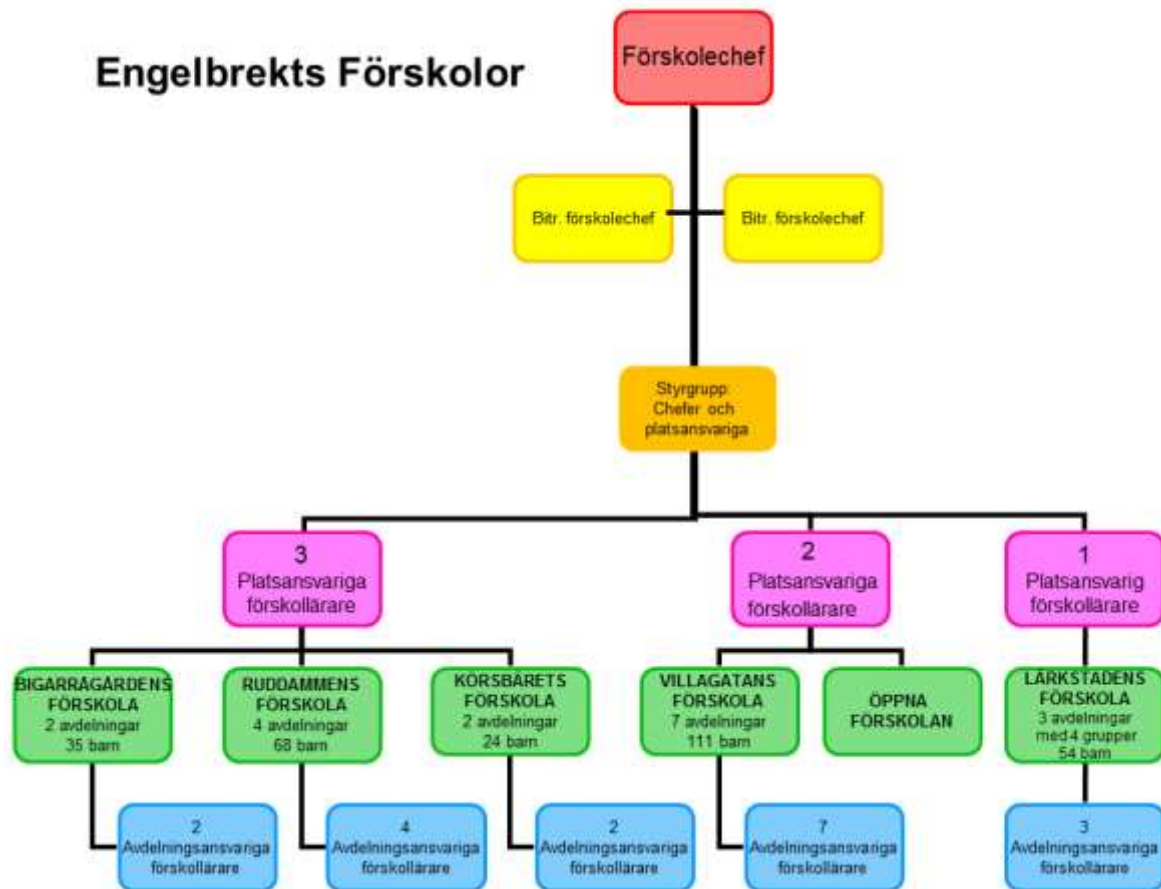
Engelbrekts Förskolor

Förskolechef

Bitr. förskolechef

Bitr. förskolechef

Styrgrupp
Chefer och platsansvariga

3
Platsansvariga förskollärare

2
Platsansvariga förskollärare

1
Platsansvarig förskollärare

BIGARRÅGÅRDENS FÖRSKOLA
2 avdelningar
35 barn

RUDDAMMENS FÖRSKOLA
4 avdelningar
68 barn

KORSBÄRETS FÖRSKOLA
2 avdelningar
24 barn

VILLAGATANS FÖRSKOLA
7 avdelningar
111 barn

ÖPPNA FÖRSKOLAN

LÄRKSTADENS FÖRSKOLA
3 avdelningar
med 4 grupper
54 barn

2
Avdelningsansvariga förskollärare

4
Avdelningsansvariga förskollärare

2
Avdelningsansvariga förskollärare

7
Avdelningsansvariga förskollärare

3
Avdelningsansvariga förskollärare